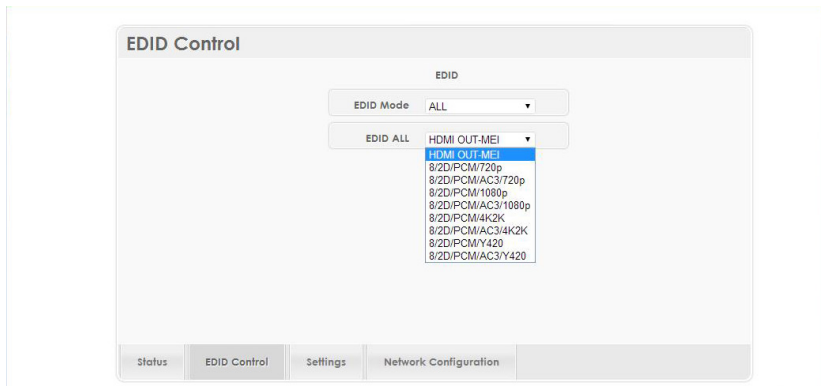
EDID Control

EDID

EDID Mode ALL

EDID ALL HDMI OUT-MEI

HDMI OUT-MEI
8/2D/PCM/720p
8/2D/PCM/AC3/720p
8/2D/PCM/1080p
8/2D/PCM/AC3/1080p
8/2D/PCM/4K2K
8/2D/PCM/AC3/4K2K
8/2D/PCM/Y420
8/2D/PCM/AC3/Y420

Status EDID Control Settings Network Configuration